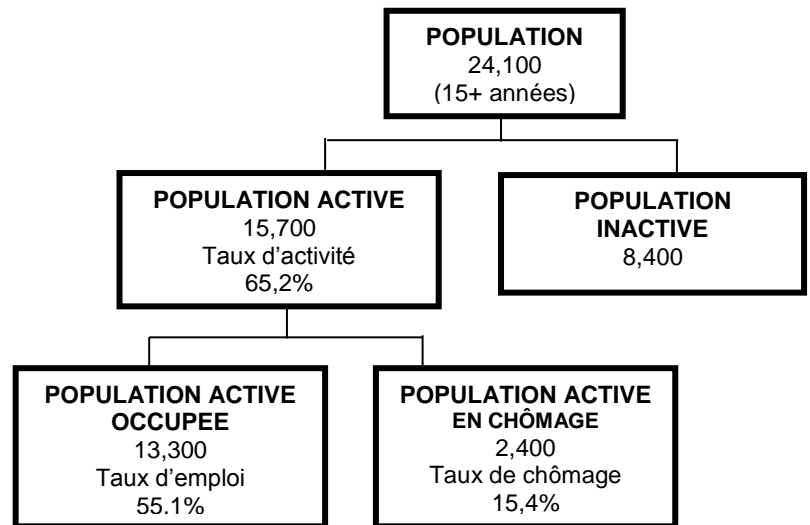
POPULATION
24,100
(15+ années)

POPULATION ACTIVE
15,700
Taux d'activité
65,2%

POPULATION INACTIVE
8,400

POPULATION ACTIVE OCCUPEE
13,300
Taux d'emploi
55.1%

POPULATION ACTIVE EN CHÔMAGE
2,400
Taux de chômage
15,4%